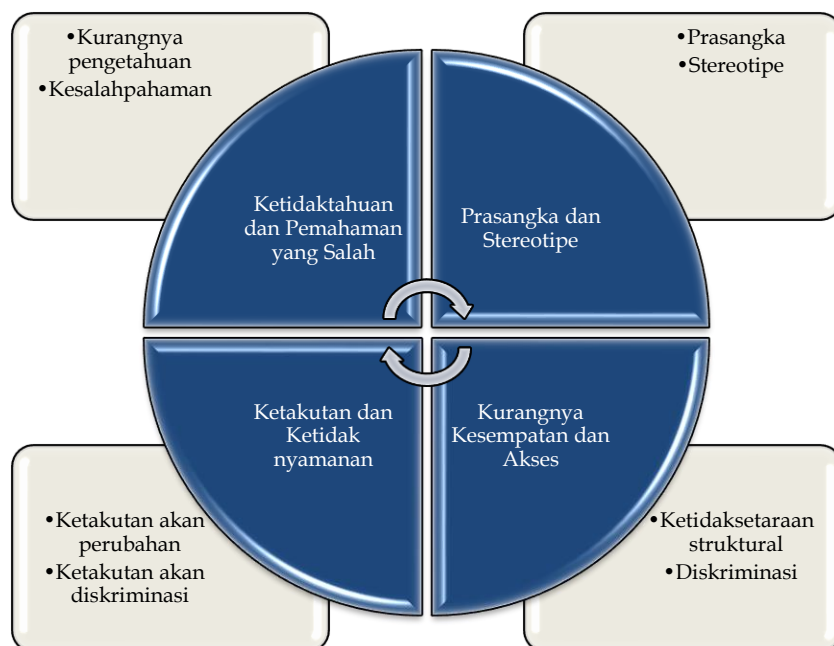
•Kurangnya pengetahuan
•Kesalahpahaman

•Prasangka
•Stereotipe

Ketidaktahuan dan Pemahaman yang Salah

Prasangka dan Stereotipe

Ketakutan dan Ketidak nyamanan

Kurangnya Kesempatan dan Akses

•Ketakutan akan perubahan
•Ketakutan akan diskriminasi

•Ketidaksetaraan struktural
•Diskriminasi